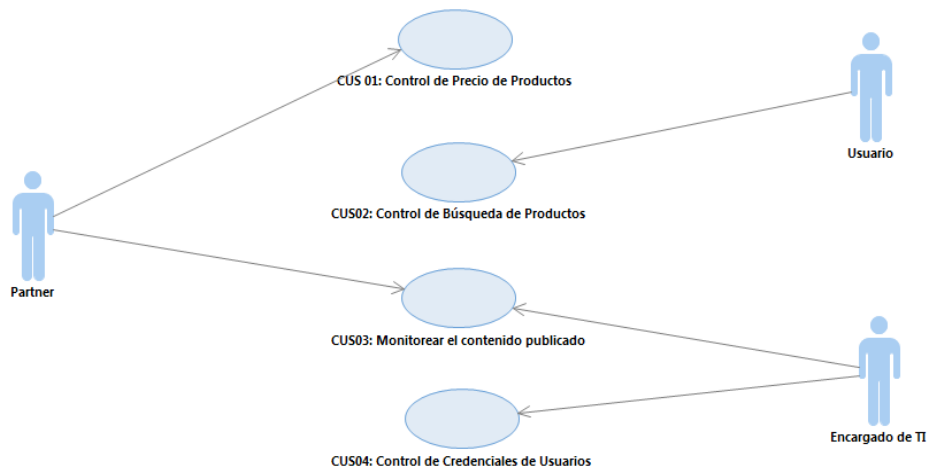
CUS 01: Control de Precio de Productos

Usuario

CUS02: Control de Búsqueda de Productos

Partner

CUS03: Monitorear el contenido publicado

Encargado de TI

CUS04: Control de Credenciales de Usuarios